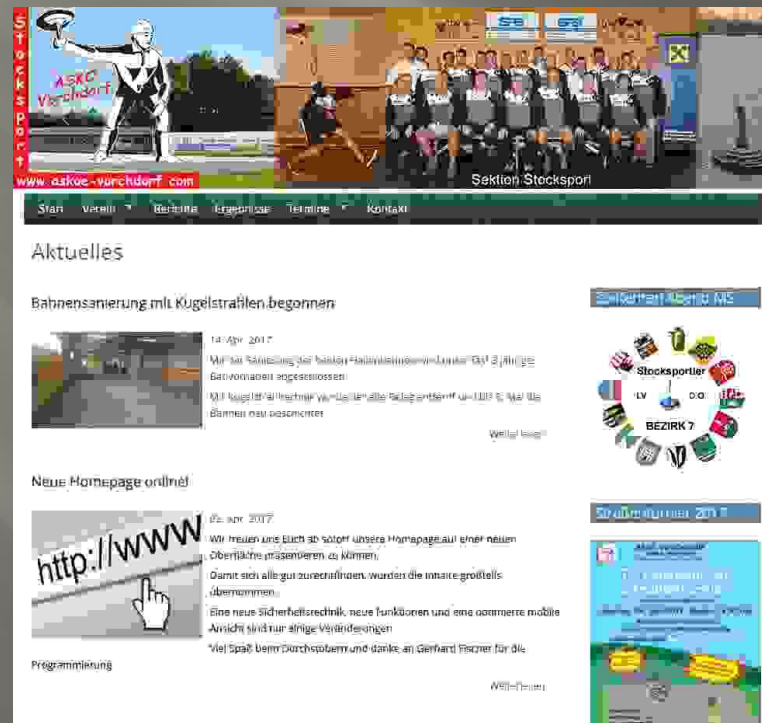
Stocksport

ASKÖ Vorchdorf

www.askoe-vorchdorf.com

Sektion Stocksport

Start Verein Berichte Ergebnisse Termine Kontakt

Aktuelles

Bahnensanierung mit Kugelstrahlen begonnen

14. Apr. 2017

Mit der Sanierung der beiden Hallenbahnen wurde am Sa. 8. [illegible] Bahnen neu beschichtet

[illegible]

Weiterlesen

Neue Homepage online!

http://www

05. Apr. 2017

Wir freuen uns Euch ab sofort unsere Homepage auf einer neuen Oberfläche präsentieren zu können.

Damit sich alle gut zurechtfinden, wurden die Inhalte großteils übernommen.

Eine neue Sicherheitstechnik, neue Funktionen und eine optimierte mobile Ansicht sind nur einige Veränderungen.

Viel Spaß beim Durchstöbern und danke an Gerhard Fischer für die Programmierung

Weiterlesen

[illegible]

Stocksportler

LV O.Ö.

BEZIRK 7

Straßenturnier 2017

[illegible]